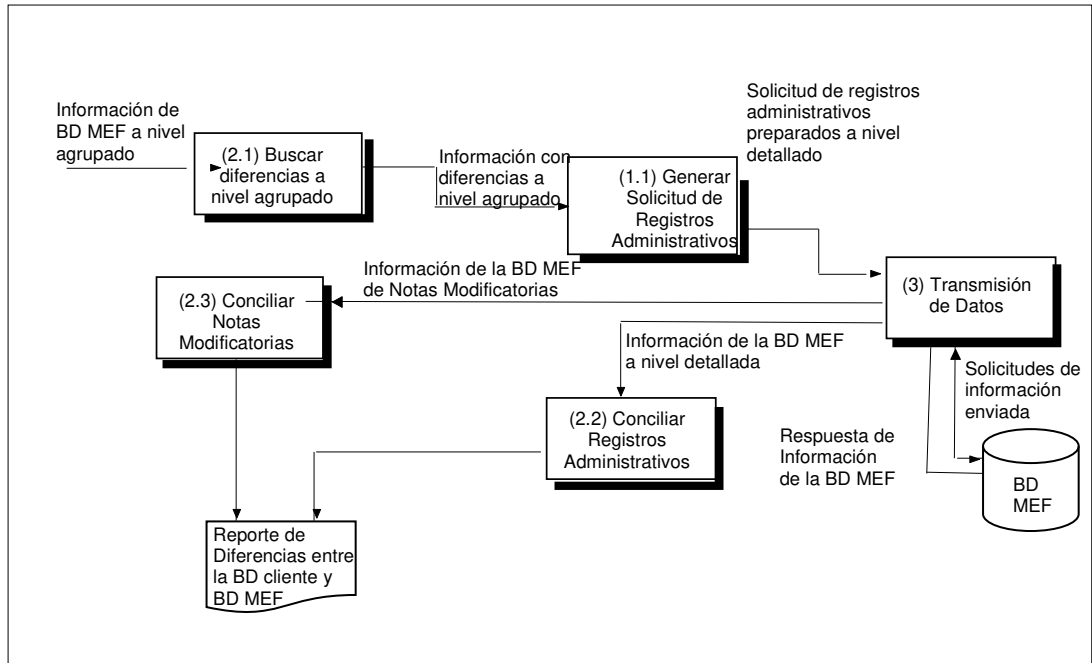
Información de BD MEF a nivel agrupado

(2.1) Buscar diferencias a nivel agrupado

Información con diferencias a nivel agrupado

Solicitud de registros administrativos preparados a nivel detallado

(1.1) Generar Solicitud de Registros Administrativos

Información de la BD MEF de Notas Modificatorias

(2.3) Conciliar Notas Modificatorias

(3) Transmisión de Datos

Información de la BD MEF a nivel detallada

Solicitudes de información enviada

(2.2) Conciliar Registros Administrativos

Respuesta de Información de la BD MEF

BD MEF

Reporte de Diferencias entre la BD cliente y BD MEF